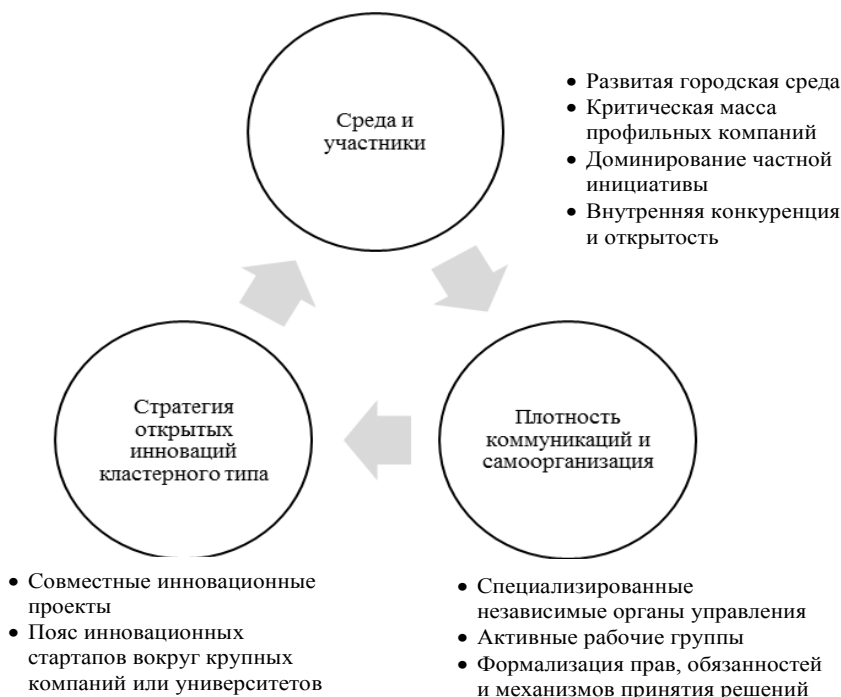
Среда и участники

• Развитая городская среда
• Критическая масса профильных компаний
• Доминирование частной инициативы
• Внутренняя конкуренция и открытость

Стратегия открытых инноваций кластерного типа

Плотность коммуникаций и самоорганизация

• Совместные инновационные проекты
• Пояс инновационных стартапов вокруг крупных компаний или университетов

• Специализированные независимые органы управления
• Активные рабочие группы
• Формализация прав, обязанностей и механизмов принятия решений